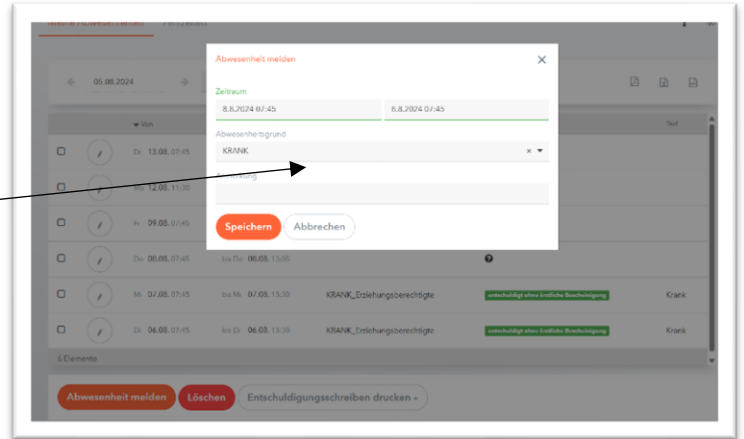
Abwesenheit melden

Zeitraum

8.8.2024 07:45

8.8.2024 07:45

Abwesenheitsgrund

KRANK

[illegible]

Speichern

Abbrechen

05.08.2024

Von

Di. 13.08. 07:45

Mo. 12.08. 11:30

Fr. 09.08. 07:45

Do. 08.08. 07:45 bis Do. 08.08. 13:05

Mi. 07.08. 07:45 bis Mi. 07.08. 13:30 KRANK_Erziehungsberechtigte entschuldigt ohne ärztliche Bescheinigung Krank

Di. 06.08. 07:45 bis Di. 06.08. 13:30 KRANK_Erziehungsberechtigte entschuldigt ohne ärztliche Bescheinigung Krank

Text

6 Elemente

Abwesenheit melden

Löschen

Entschuldigungsschreiben drucken